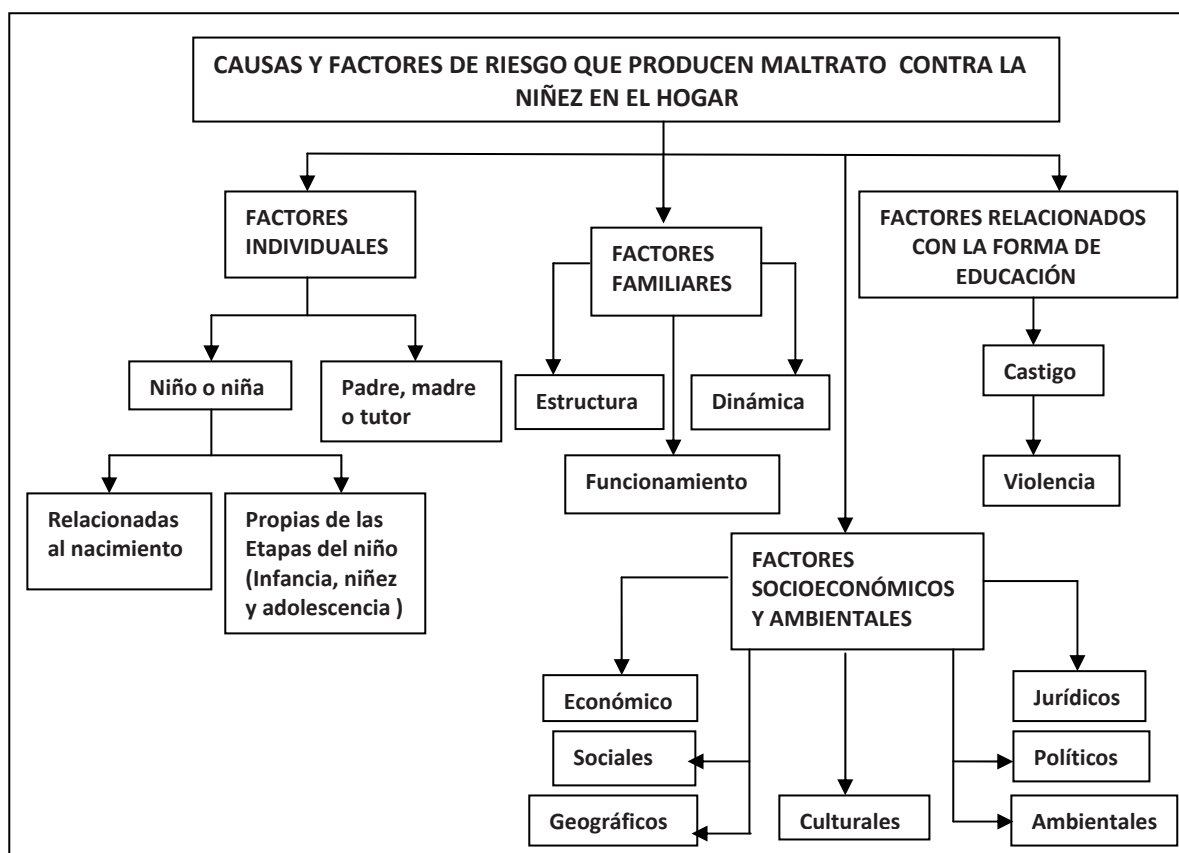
CAUSAS Y FACTORES DE RIESGO QUE PRODUCEN MALTRATO CONTRA LA NIÑEZ EN EL HOGAR

FACTORES INDIVIDUALES

Niño o niña

Padre, madre o tutor

Relacionadas al nacimiento

Propias de las Etapas del niño (Infancia, niñez y adolescencia )

FACTORES FAMILIARES

Estructura

Dinámica

Funcionamiento

FACTORES RELACIONADOS CON LA FORMA DE EDUCACIÓN

Castigo

Violencia

FACTORES SOCIOECONÓMICOS Y AMBIENTALES

Económico

Sociales

Geográficos

Culturales

Jurídicos

Políticos

Ambientales